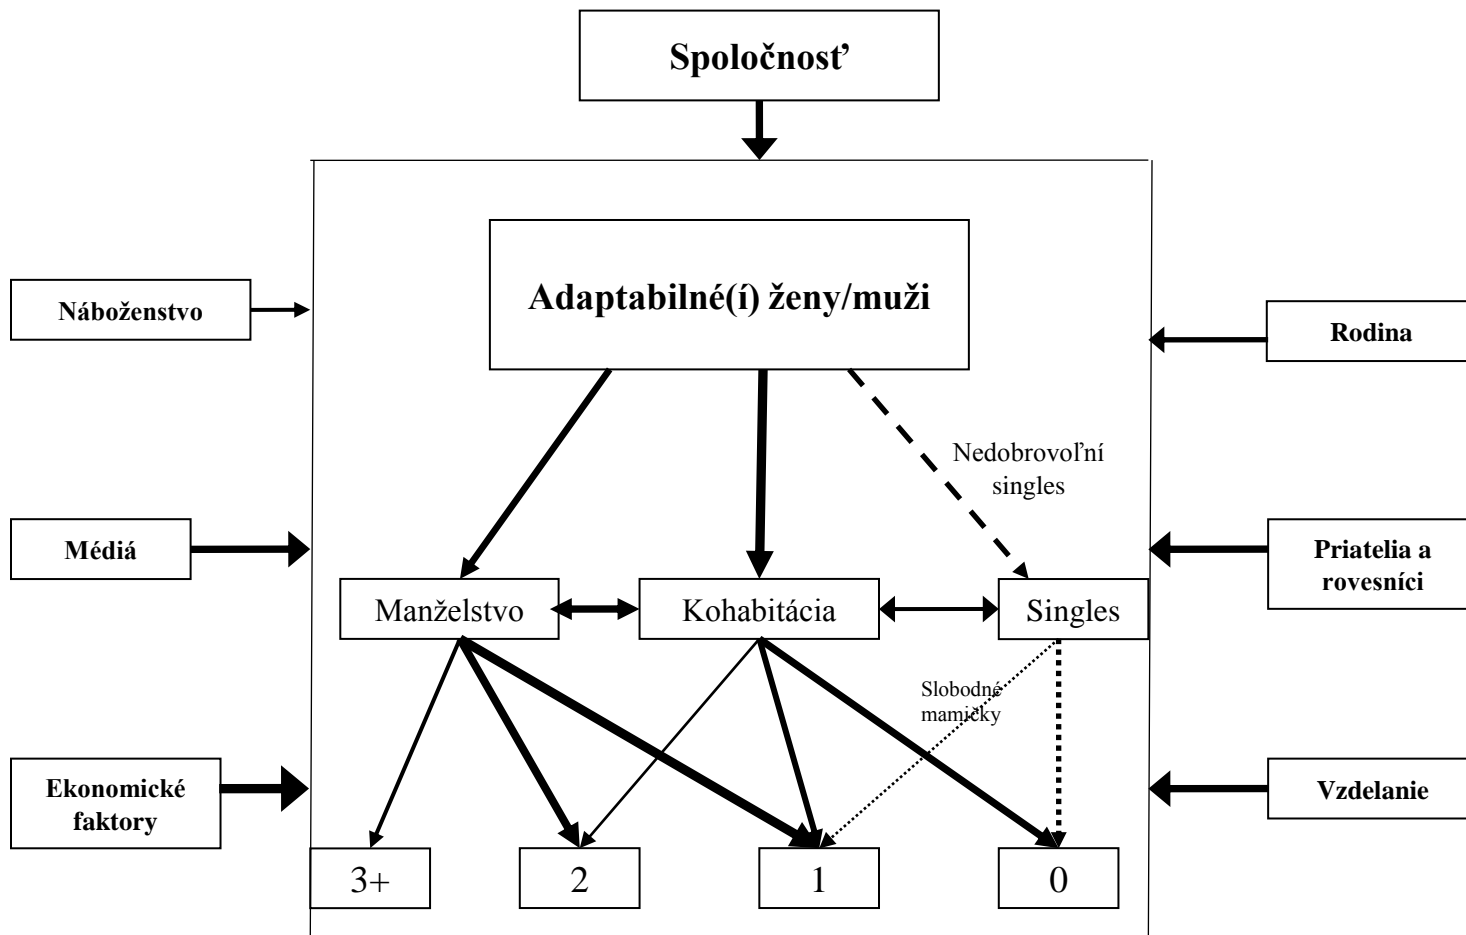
Spoločnosť

Náboženstvo

Adaptabilné(í) ženy/muži

Rodina

Nedobrovoľní singles

Médiá

Priatelia a rovesníci

Manželstvo

Kohabitácia

Singles

Slobodné mamičky

Ekonomické faktory

Vzdelanie

3+

2

1

0